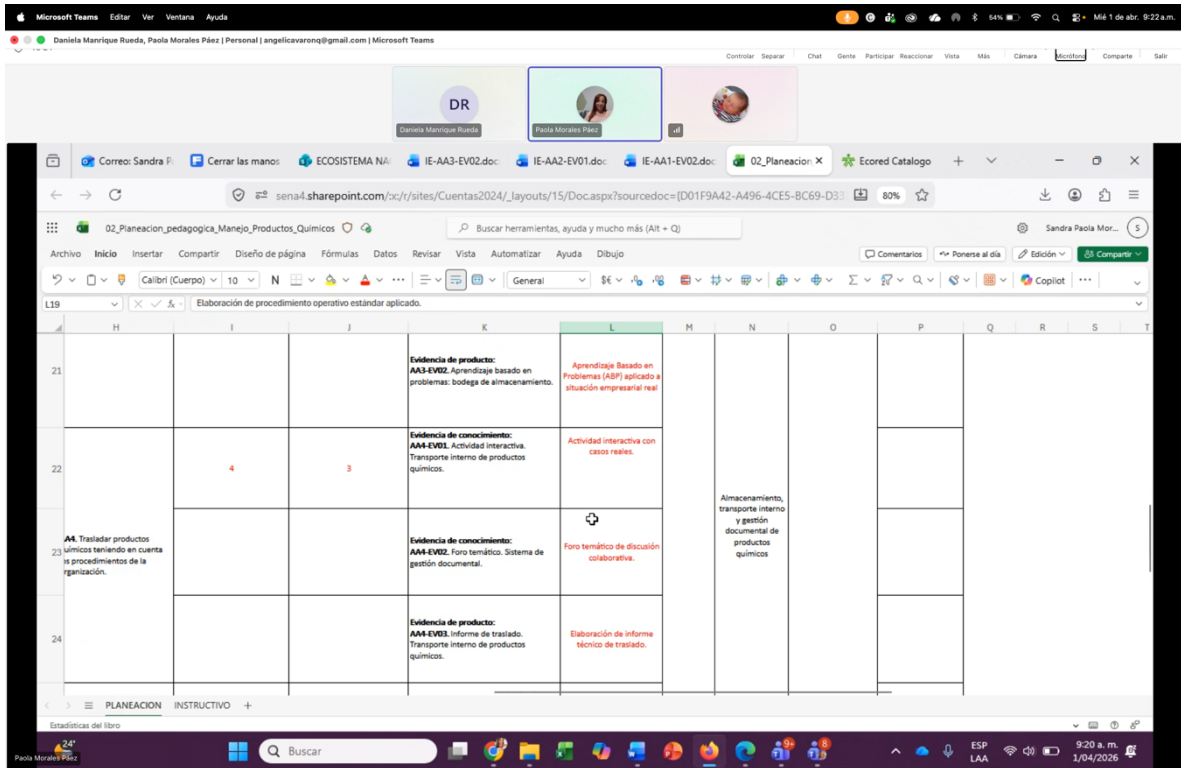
Microsoft Teams Editar Ver Ventana Ayuda

54% Mié 1 de abr. 9:22 a.m.

Daniela Manrique Rueda, Paola Morales Páez | Personal | angelicavaronq@gmail.com | Microsoft Teams

Controlar Separar Chat Gente Participar Reaccionar Vista Más Cámara Micrófono Comparte Salir

DR
Daniela Manrique Rueda
Paola Morales Páez

Correo: Sandra P | Cerrar las manos | ECOSISTEMA NA | IE-AA3-EV02.doc | IE-AA2-EV01.doc | IE-AA1-EV02.doc | 02_Planeacion | Ecored Catalogo

sena4.sharepoint.com/:x:/r/sites/Cuentas2024/_layouts/15/Doc.aspx?sourcedoc={D01F9A42-A496-4CE5-BC69-D33 80%

02_Planeacion_pedagogica_Manejo_Productos_Quimicos
Buscar herramientas, ayuda y mucho más (Alt + Q)
Sandra Paola Mor... S

Archivo Inicio Insertar Compartir Diseño de página Fórmulas Datos Revisar Vista Automatizar Ayuda Dibujo
Comentarios Ponerse al día Edición Compartir

Calibri (Cuerpo) 10 N General Copilot

L19 Elaboración de procedimiento operativo estándar aplicado.

| | H | I | J | K | L | M | N | O | P | Q | R | S | T |
|---|---|---|---|---|---|---|---|---|---|---|---|---|---|
| 21 | | | | **Evidencia de producto:** **AA3-EV02.** Aprendizaje basado en problemas: bodega de almacenamiento. | Aprendizaje Basado en Problemas (ABP) aplicado a situación empresarial real | | | | | | | | |
| 22 | | 4 | 3 | **Evidencia de conocimiento:** **AA4-EV01.** Actividad interactiva. Transporte interno de productos químicos. | Actividad interactiva con casos reales. | | Almacenamiento, transporte interno y gestión documental de productos químicos | | | | | | |
| 23 | **A4.** Trasladar productos uímicos teniendo en cuenta s procedimientos de la rganización. | | | **Evidencia de conocimiento:** **AA4-EV02.** Foro temático. Sistema de gestión documental. | Foro temático de discusión colaborativa. | | | | | | | | |
| 24 | | | | **Evidencia de producto:** **AA4-EV03.** Informe de traslado. Transporte interno de productos químicos. | Elaboración de informe técnico de traslado. | | | | | | | | |

PLANEACION INSTRUCTIVO +
Estadísticas del libro

24°
Paola Morales Páez
Buscar
ESP LAA 9:20 a. m. 1/04/2026